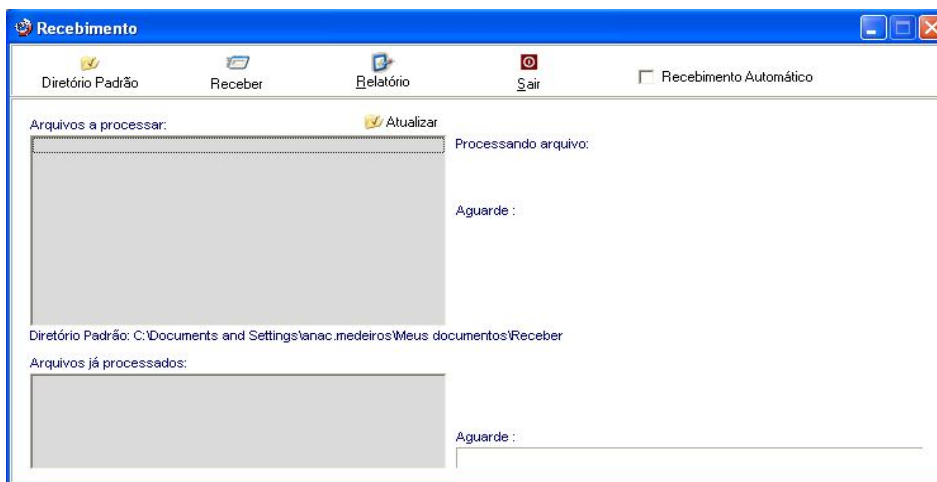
Recebimento

Diretório Padrão Receber Relatório Sair Recebimento Automático

Arquivos a processar: Atualizar

Processando arquivo:

Aguarde :

Diretório Padrão: C:\Documents and Settings\anac.medeiros\Meus documentos\Receber

Arquivos já processados:

Aguarde :